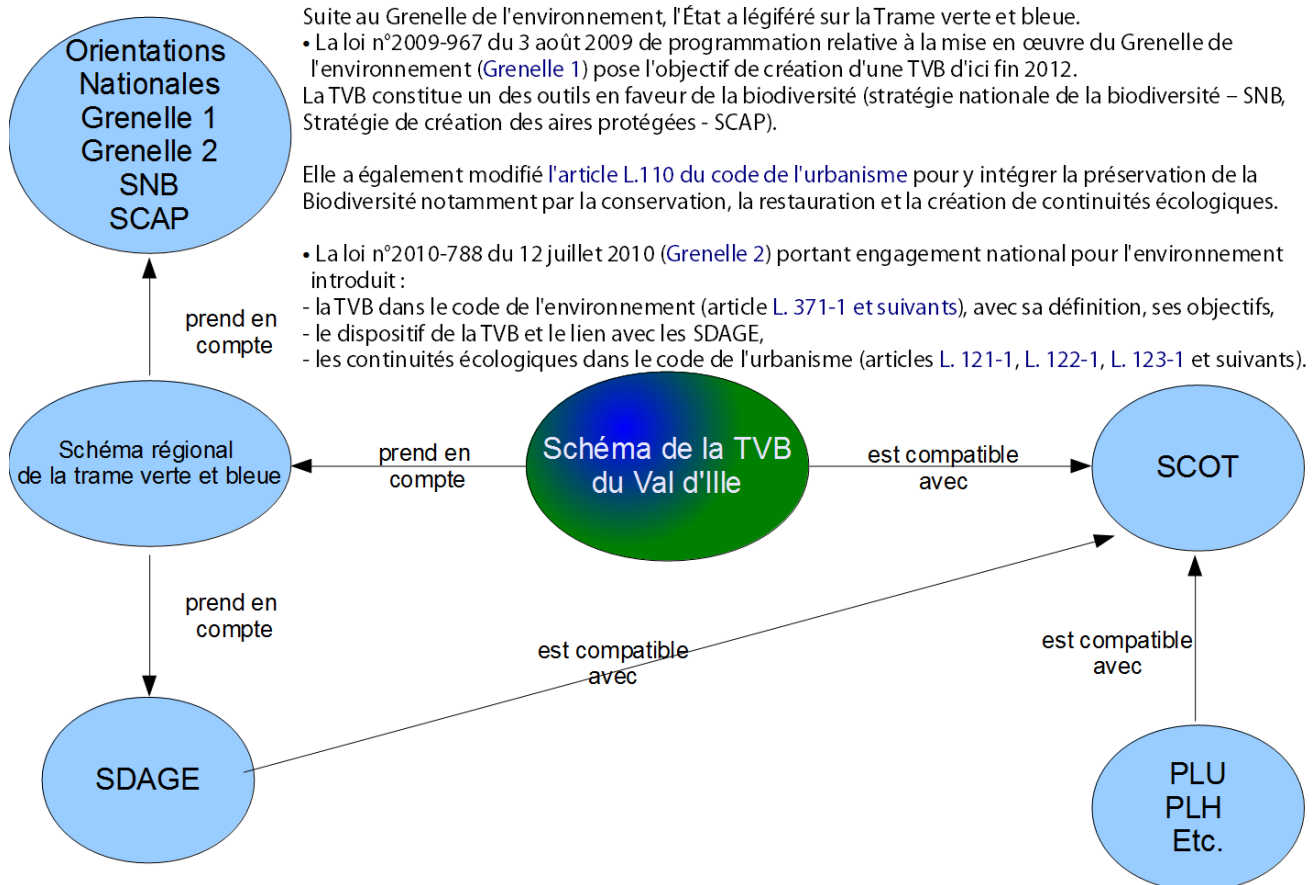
Orientations
Nationales
Grenelle 1
Grenelle 2
SNB
SCAP

Suite au Grenelle de l'environnement, l'État a légiféré sur la Trame verte et bleue.
• La loi n°2009-967 du 3 août 2009 de programmation relative à la mise en œuvre du Grenelle de l'environnement (Grenelle 1) pose l'objectif de création d'une TVB d'ici fin 2012.
La TVB constitue un des outils en faveur de la biodiversité (stratégie nationale de la biodiversité – SNB, Stratégie de création des aires protégées - SCAP).

Elle a également modifié l'article L.110 du code de l'urbanisme pour y intégrer la préservation de la Biodiversité notamment par la conservation, la restauration et la création de continuités écologiques.

• La loi n°2010-788 du 12 juillet 2010 (Grenelle 2) portant engagement national pour l'environnement introduit :
- la TVB dans le code de l'environnement (article L. 371-1 et suivants), avec sa définition, ses objectifs,
- le dispositif de la TVB et le lien avec les SDAGE,
- les continuités écologiques dans le code de l'urbanisme (articles L. 121-1, L. 122-1, L. 123-1 et suivants).

prend en compte

Schéma régional de la trame verte et bleue

prend en compte

Schéma de la TVB du Val d'Ille

est compatible avec

SCOT

prend en compte

est compatible avec

est compatible avec

SDAGE

PLU
PLH
Etc.